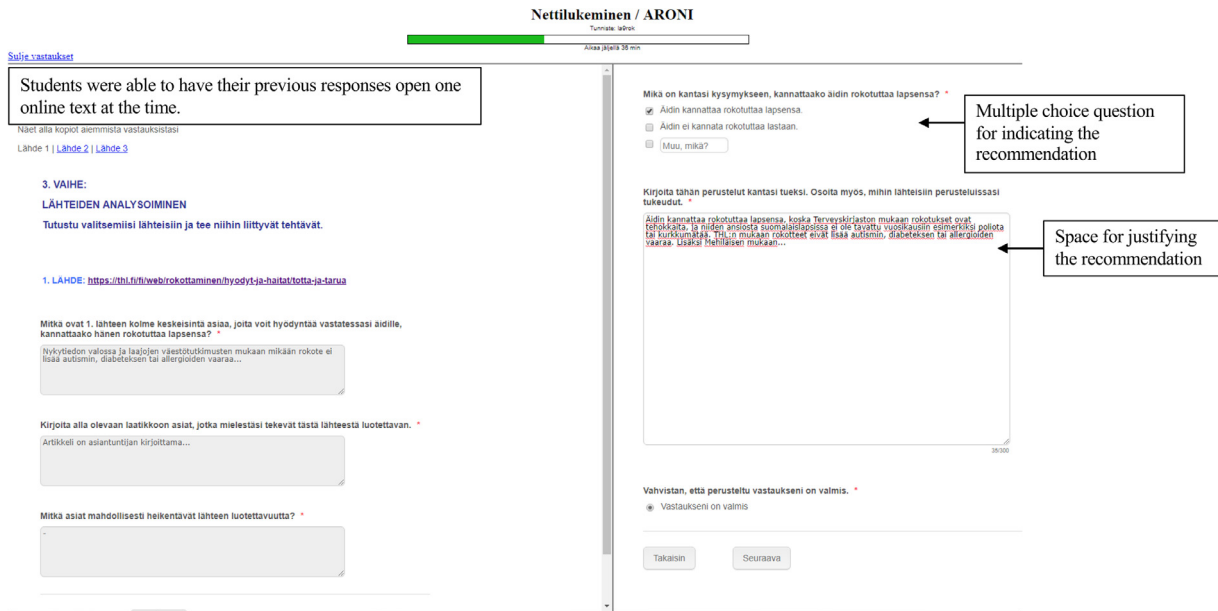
Nettilukeminen / ARONI

Tunniste: lai9rok

Aikaa jäljellä 38 min

Sulje vastaukset

Students were able to have their previous responses open one online text at the time.

Näet alla kopiot aiemmista vastauksistasi

Lähde 1 | Lähde 2 | Lähde 3

3. VAIHE:

LÄHTEIDEN ANALYSOIMINEN

Tutustu valitsemiisi lähteisiin ja tee niihin liittyvät tehtävät.

1. LÄHDE: https://thl.fi/fi/web/rokottaminen/hyodyt-ja-haitat/totta-ja-tarua

Mitkä ovat 1. lähteen kolme keskeisintä asiaa, joita voit hyödyntää vastatessasi äidille, kannattaako hänen rokotuttaa lapsensa? *

Nykytiedon valossa ja laajojen väestötutkimusten mukaan mikään rokote ei lisää autismin, diabeteksen tai allergioiden vaaraa...

Kirjoita alla olevaan laatikkoon asiat, jotka mielestäsi tekevät tästä lähteestä luotettavan. *

Artikkeli on asiantuntijan kirjoittama...

Mitkä asiat mahdollisesti heikentävät lähteen luotettavuutta? *

-

Mikä on kantasi kysymykseen, kannattaako äidin rokotuttaa lapsensa? *

Äidin kannattaa rokotuttaa lapsensa.

Äidin ei kannata rokotuttaa lastaan.

Muu, mikä?

Multiple choice question for indicating the recommendation

Kirjoita tähän perustelut kantasi tueksi. Osoita myös, mihin lähteisiin perusteluissasi tukeudut. *

Äidin kannattaa rokotuttaa lapsensa, koska Terveyskirjaston mukaan rokotukset ovat tehokkaita, ja niiden ansiosta suomalaislapsissa ei ole tavattu vuosikausiin esimerkiksi polioita tai kurkkumätää. THL:n mukaan rokotteet eivät lisää autismin, diabeteksen tai allergioiden vaaraa. Lisäksi Mehiläisen mukaan...

Space for justifying the recommendation

38/300

Vahvistan, että perusteltu vastaukseni on valmis. *

Vastaukseni on valmis

Takaisin

Seuraava